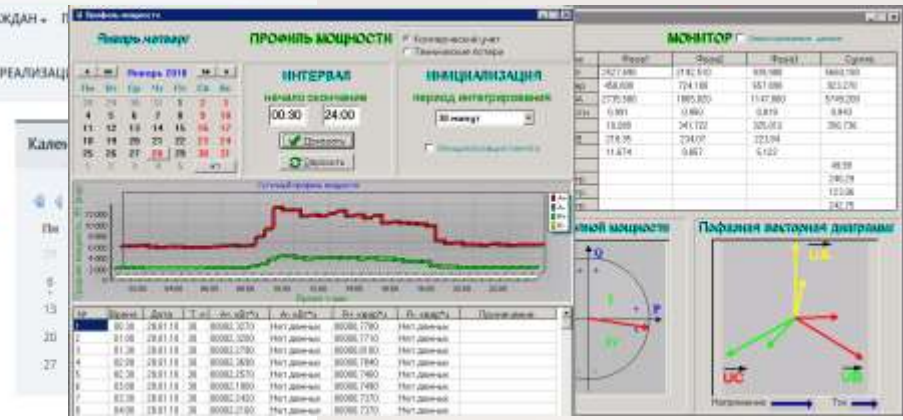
ЖДАН ▾ П

РЕАЛИЗАЦИ

Кален

Пн

6

13

20

27

Профиль мощности

Январь четверг

ПРОФИЛЬ МОЩНОСТИ

Коммерческий учет

Технические потери

Январь 2018

| Пн | Вт | Ср | Чт | Пт | Сб | Вс |
|---|---|---|---|---|---|---|
| 25 | 26 | 27 | 28 | 29 | 30 | 31 |
| 1 | 2 | 3 | | | | |
| 4 | 5 | 6 | 7 | 8 | 9 | 10 |
| 11 | 12 | 13 | 14 | 15 | 16 | 17 |
| 18 | 19 | 20 | 21 | 22 | 23 | 24 |
| 25 | 26 | 27 | 28 | 29 | 30 | 31 |

ИНТЕРВАЛ

начало окончание

00:30

24:00

Прочитать

Сбросить

ИНИЦИАЛИЗАЦИЯ

период интегрирования

30 минут

Суточный профиль мощности

Время суток

| № | Время | Дата | Т | A+, кВт*ч | A-, кВт*ч | R+, квар*ч | R-, квар*ч | Примечание |
|---|---|---|---|---|---|---|---|---|
| 1 | 00:30 | 28.01.18 | 30 | 00082,3070 | Нет данных | 00086,7780 | Нет данных | |
| 2 | 01:00 | 28.01.18 | 30 | 00082,3200 | Нет данных | 00086,7710 | Нет данных | |
| 3 | 01:30 | 28.01.18 | 30 | 00082,2780 | Нет данных | 00086,8130 | Нет данных | |
| 4 | 02:00 | 28.01.18 | 30 | 00082,2690 | Нет данных | 00086,7840 | Нет данных | |
| 5 | 02:30 | 28.01.18 | 30 | 00082,2570 | Нет данных | 00086,7460 | Нет данных | |
| 6 | 03:00 | 28.01.18 | 30 | 00082,1800 | Нет данных | 00086,7490 | Нет данных | |
| 7 | 03:30 | 28.01.18 | 30 | 00082,2400 | Нет данных | 00086,7370 | Нет данных | |
| 8 | 04:00 | 28.01.18 | 30 | 00082,2180 | Нет данных | 00086,7370 | Нет данных | |

МОНИТОР

| | Фаза1 | Фаза2 | Фаза3 | Сумма |
|---|---|---|---|---|
| | 2527,690 | 2142,510 | 935,980 | 5602,180 |
| | 456,630 | 724,180 | 557,050 | 323,270 |
| | 2735,380 | 1865,820 | 1147,880 | 5749,200 |
| | 0,991 | 0,860 | 0,819 | 0,843 |
| | 19,000 | 341,722 | 325,053 | 350,736 |
| | 218,35 | 234,07 | 223,04 | |
| | 11,674 | 8,867 | 5,122 | |
| | | | | 49,98 |
| | | | | 240,29 |
| | | | | 123,06 |
| | | | | 242,75 |

ной мощности

Q

P

Пофазная векторная диаграмма

UA

UC

UB

Напряжение

Ток